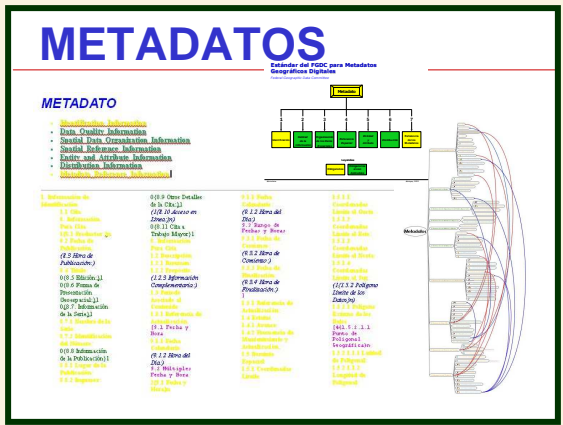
METADATOS

Estándar del FGDC para Metadatos Geográficos Digitales

Federal Geographic Data Committee

Metadatos

METADATO

Identification Information
Data Quality Information
Spatial Data Organization Information
Spatial Reference Information
Entity and Attribute Information
Distribution Information
Metadata Reference Information

1. Información de Identificación
1.1 Cita
8. Información Para Cita
8.1 Originador
8.2 Fecha de Publicación
(8.3 Hora de Publicación:)
8.4 Título
(8.5 Edición:)
(8.6 Forma de Presentación (Geoespacial):)
(8.7 Información de la Serie):)
8.7.1 Nombre de la Serie
8.7.2 Identificación del Número
(8.8 Información de la Publicación):)
8.8.1 Lugar de la Publicación
8.8.2 Impresor

(8.9 Otros Detalles de la Cita:)
(8.10 Acceso en Línea:)n
(8.11 Cita a Trabajo Mayor:)
1.2 Descripción
1.2.1 Resumen
1.2.2 Propósito
(1.2.3 Información Complementaria:)
1.3 Periodo Actualizado
1.3.1 Referencia de Actualización
(9.1 Fecha y Hora
9.1.1 Fecha Calendario
(9.1.2 Hora del Día:)
9.2 Múltiples Fecha y Horas
(9.3 Fecha y Hora:)

9.3.1 Fecha Calendario
(9.1.2 Hora del Día:)
9.3 Rango de Fechas y Horas
9.3.1 Fecha de Comienzo
(9.3.2 Hora de Comienzo:)
9.3.3 Fecha de Finalización
(9.3.4 Hora de Finalización:)
1.3.1 Referencia de Actualización
1.4 Estado
1.4.1 Avance
1.4.2 Frecuencia de Mantenimiento y Actualización
1.5 Dominio Espacial
1.5.1 Coordenadas Límite

1.5.1.1 Coordenadas Límite al Oeste
1.5.1.2 Coordenadas Límite al Este
1.5.1.3 Coordenadas Límite al Norte
1.5.1.4 Coordenadas Límite al Sur
(1.5.2 Polígono Límite de los Datos:)n
1.5.2.1 Polígono G
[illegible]
(4.1.5.1.1 Punto de Polígono G
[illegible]
1.5.2.1.2 Límite del Polígono G
1.5.2.1.3 Límite del Polígono

Metadatos